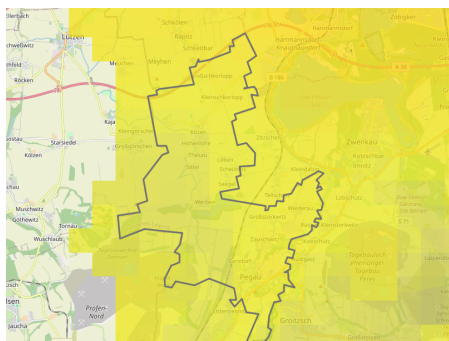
Ellerbach
Lützen
chwellwitz
Meuchen
Schkölen
Rapitz
Schkeitbar
Hartmannsdorf
Knautnaundorf
Zöbigker
field
Röcken
B 186
A 38
Kleinschkorlopp
Kitzen
Zwenkau
Kaja
Kleingöhren
Großgöhren
Hohenlohe
Thesau
Zitzschen
Rüssen-Kleinstorkwitz
ostau
Starsiedel
Kölzen
Löben
Scheidens
Eisdorf
Kleindalzig
Löbschütz
Imnitz
Seegel
Tellschütz
Carsdorf
hau
Werben
Großdalzig
Muncheritz
Göthewitz
Großschkorlopp
Kleinschkorlopp
Tornau
Wuschlaub
Zauschwitz
Audigast
Pegau
Tagebau Profen
Ratzen
Profen-Nord
Elstertrebnitz
Groitzsch
elsen
Jauchau